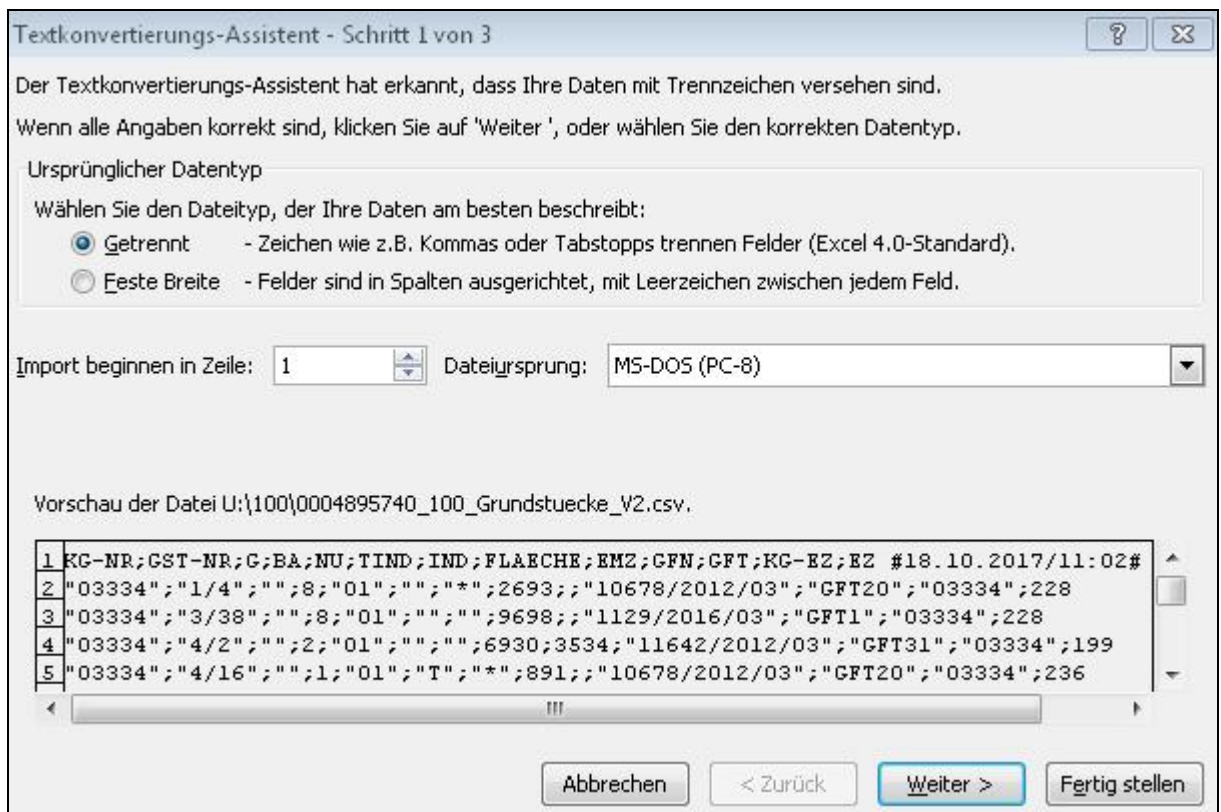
Textkonvertierungs-Assistent - Schritt 1 von 3

?

Der Textkonvertierungs-Assistent hat erkannt, dass Ihre Daten mit Trennzeichen versehen sind.

Wenn alle Angaben korrekt sind, klicken Sie auf 'Weiter ', oder wählen Sie den korrekten Datentyp.

Ursprünglicher Datentyp

Wählen Sie den Dateityp, der Ihre Daten am besten beschreibt:

Getrennt - Zeichen wie z.B. Kommas oder Tabstopps trennen Felder (Excel 4.0-Standard).

Feste Breite - Felder sind in Spalten ausgerichtet, mit Leerzeichen zwischen jedem Feld.

Import beginnen in Zeile: 1

Dateiursprung: MS-DOS (PC-8)

Vorschau der Datei U:\100\0004895740_100_Grundstuecke_V2.csv.

1 KG-NR;GST-NR;G;BA;NU;TIND;IND;FLAECHE;EMZ;GFN;GFT;KG-EZ;EZ #18.10.2017/11:02#
2 "03334";"1/4";"";8;"01";"";"*";2693;;"10678/2012/03";"GFT20";"03334";228
3 "03334";"3/38";"";8;"01";"";"";9698;;"1129/2016/03";"GFT1";"03334";228
4 "03334";"4/2";"";2;"01";"";"";6930;3534;"11642/2012/03";"GFT31";"03334";199
5 "03334";"4/16";"";1;"01";"T";"*";891;;"10678/2012/03";"GFT20";"03334";236

Abbrechen

< Zurück

Weiter >

Fertig stellen